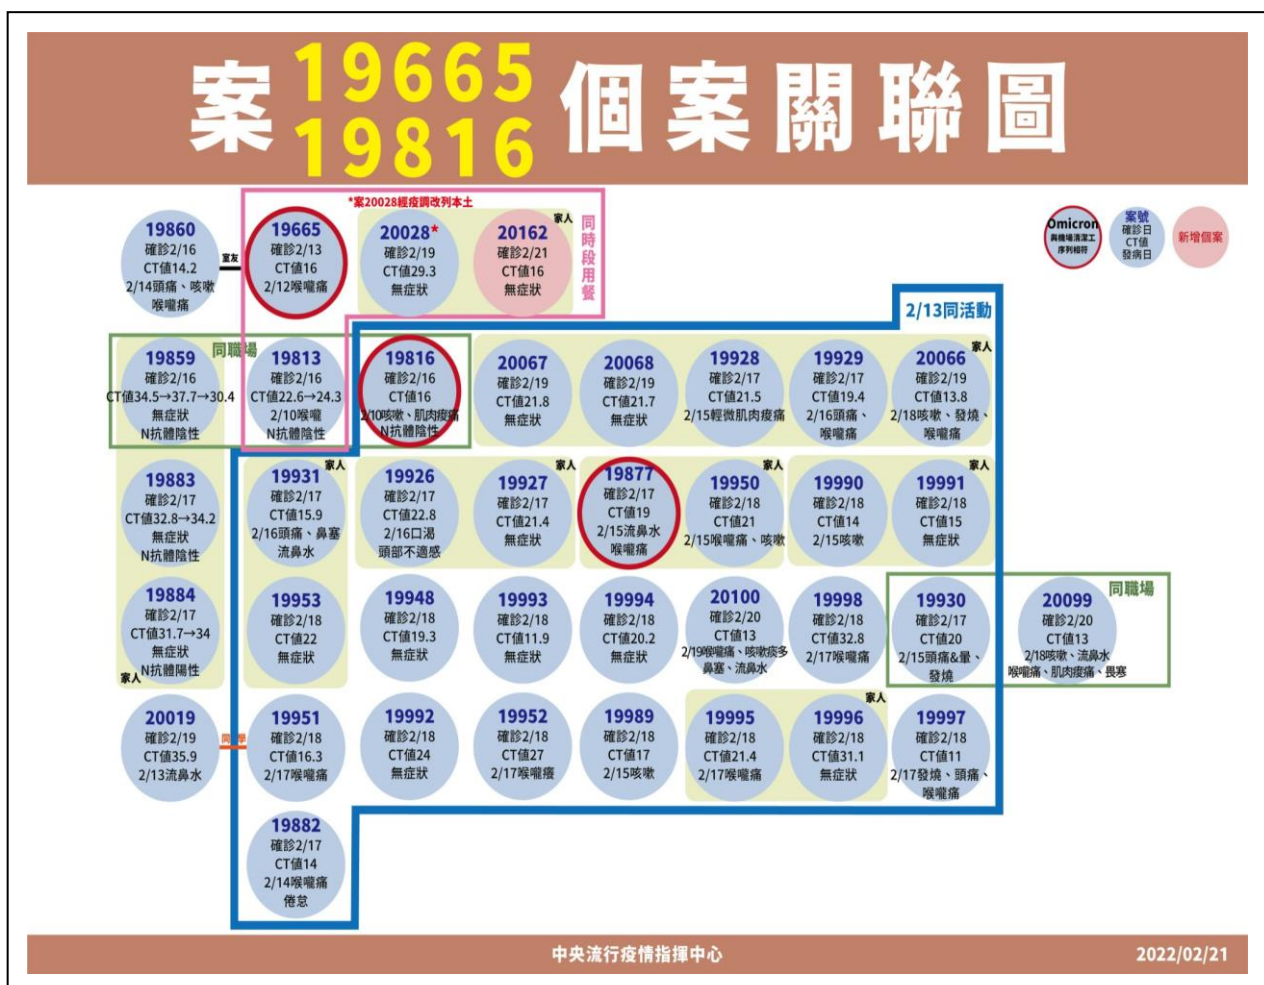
案19665 19816個案關聯圖

*案20028經疫調改列本土

Omicron 興櫃場清潔工 序列相符

案號 確診日 CT值 發病日

新增個案

19860 確診2/16 CT值14.2 2/14頭痛、咳嗽 喉嚨痛

室友

19665 確診2/13 CT值16 2/12喉嚨痛

20028* 確診2/19 CT值29.3 無症狀

家人

20162 確診2/21 CT值16 無症狀

同時段用餐

2/13同活動

同職場

19859 確診2/16 CT值34.5→37.7→30.4 無症狀 N抗體陰性

19813 確診2/16 CT值22.6→24.3 2/10喉嚨 N抗體陰性

19816 確診2/16 CT值16 2/10咳嗽、肌肉痠痛 N抗體陰性

20067 確診2/19 CT值21.8 無症狀

20068 確診2/19 CT值21.7 無症狀

19928 確診2/17 CT值21.5 2/15輕微肌肉痠痛

19929 確診2/17 CT值19.4 2/16頭痛、喉嚨痛

家人

20066 確診2/19 CT值13.8 2/18咳嗽、發燒、喉嚨痛

19883 確診2/17 CT值32.8→34.2 無症狀 N抗體陰性

家人

19931 確診2/17 CT值15.9 2/16頭痛、鼻塞 流鼻水

19926 確診2/17 CT值22.8 2/16口渴 頭部不適感

家人

19927 確診2/17 CT值21.4 無症狀

19877 確診2/17 CT值19 2/15流鼻水 喉嚨痛

家人

19950 確診2/18 CT值21 2/15喉嚨痛、咳嗽

19990 確診2/18 CT值14 2/15咳嗽

家人

19991 確診2/18 CT值15 無症狀

19884 確診2/17 CT值31.7→34 無症狀 N抗體陽性

家人

19953 確診2/18 CT值22 無症狀

19948 確診2/18 CT值19.3 無症狀

19993 確診2/18 CT值11.9 無症狀

19994 確診2/18 CT值20.2 無症狀

20100 確診2/20 CT值13 2/19喉嚨痛、咳嗽痰多 鼻塞、流鼻水

19998 確診2/18 CT值32.8 2/17喉嚨痛

19930 確診2/17 CT值20 2/15頭痛&暈、發燒

同職場

20099 確診2/20 CT值13 2/18咳嗽、流鼻水 喉嚨痛、肌肉痠痛、畏寒

20019 確診2/19 CT值35.9 2/13流鼻水

同學

19951 確診2/18 CT值16.3 2/17喉嚨痛

19992 確診2/18 CT值24 無症狀

19952 確診2/18 CT值27 2/17喉嚨痛

19989 確診2/18 CT值17 2/15咳嗽

19995 確診2/18 CT值21.4 2/17喉嚨痛

家人

19996 確診2/18 CT值31.1 無症狀

19997 確診2/18 CT值11 2/17發燒、頭痛、喉嚨痛

19882 確診2/17 CT值14 2/14喉嚨痛 倦怠

中央流行疫情指揮中心

2022/02/21